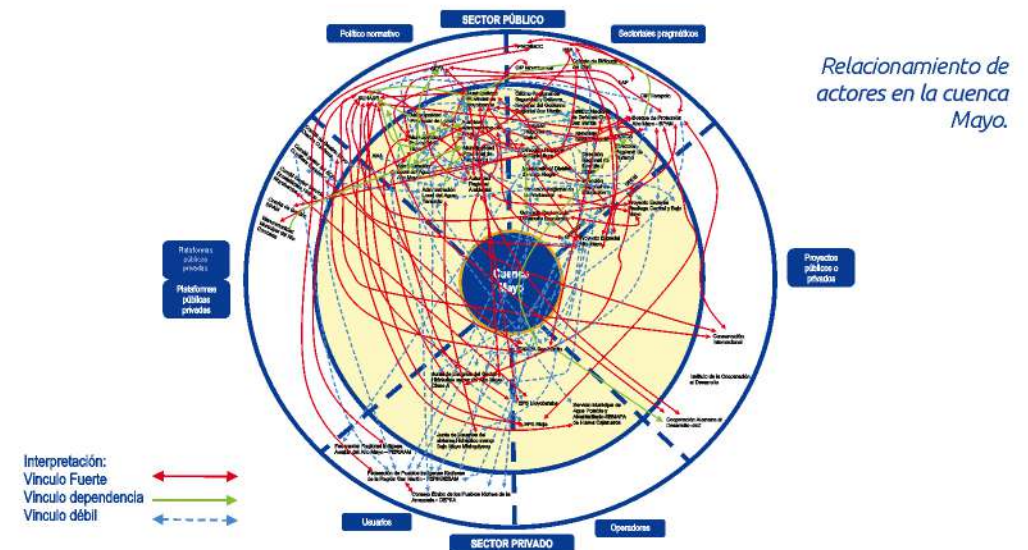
SECTOR PÚBLICO

Político normativo

Sectoriales pragmáticos

Relacionamiento de actores en la cuenca Mayo.

Plataformas públicas privadas

Plataformas públicas privadas

Proyectos públicos o privados

Cuenca Mayo

Cooperación Internacional

Instituto de la Cooperación al Desarrollo

EPS Moyobamba

Servicio Municipal de Agua Potable y Alcantarillado - SEMAPA

EPS Rioja

Cooperación Alemana al Desarrollo - GIZ

Interpretación:
Vínculo Fuerte
Vínculo dependencia
Vínculo débil

Usuarios

Operadores

SECTOR PRIVADO